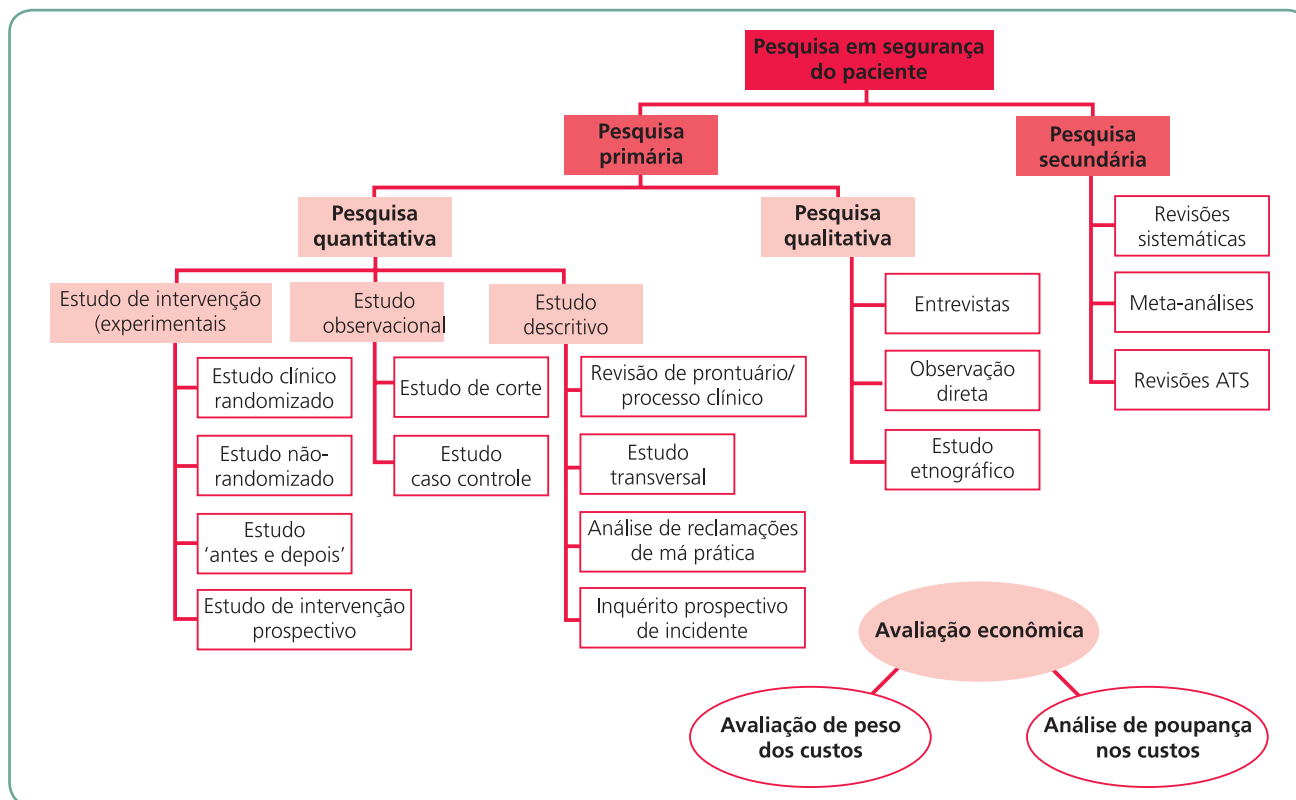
Pesquisa em segurança do paciente

Pesquisa primária

Pesquisa secundária

Pesquisa quantitativa

Pesquisa qualitativa

Revisões sistemáticas

Meta-análises

Revisões ATS

Estudo de intervenção (experimentais

Estudo observacional

Estudo descritivo

Entrevistas

Observação direta

Estudo etnográfico

Estudo clínico randomizado

Estudo não-randomizado

Estudo 'antes e depois'

Estudo de intervenção prospectivo

Estudo de corte

Estudo caso controle

Revisão de prontuário/ processo clínico

Estudo transversal

Análise de reclamações de má prática

Inquérito prospectivo de incidente

Avaliação econômica

Avaliação de peso dos custos

Análise de poupança nos custos